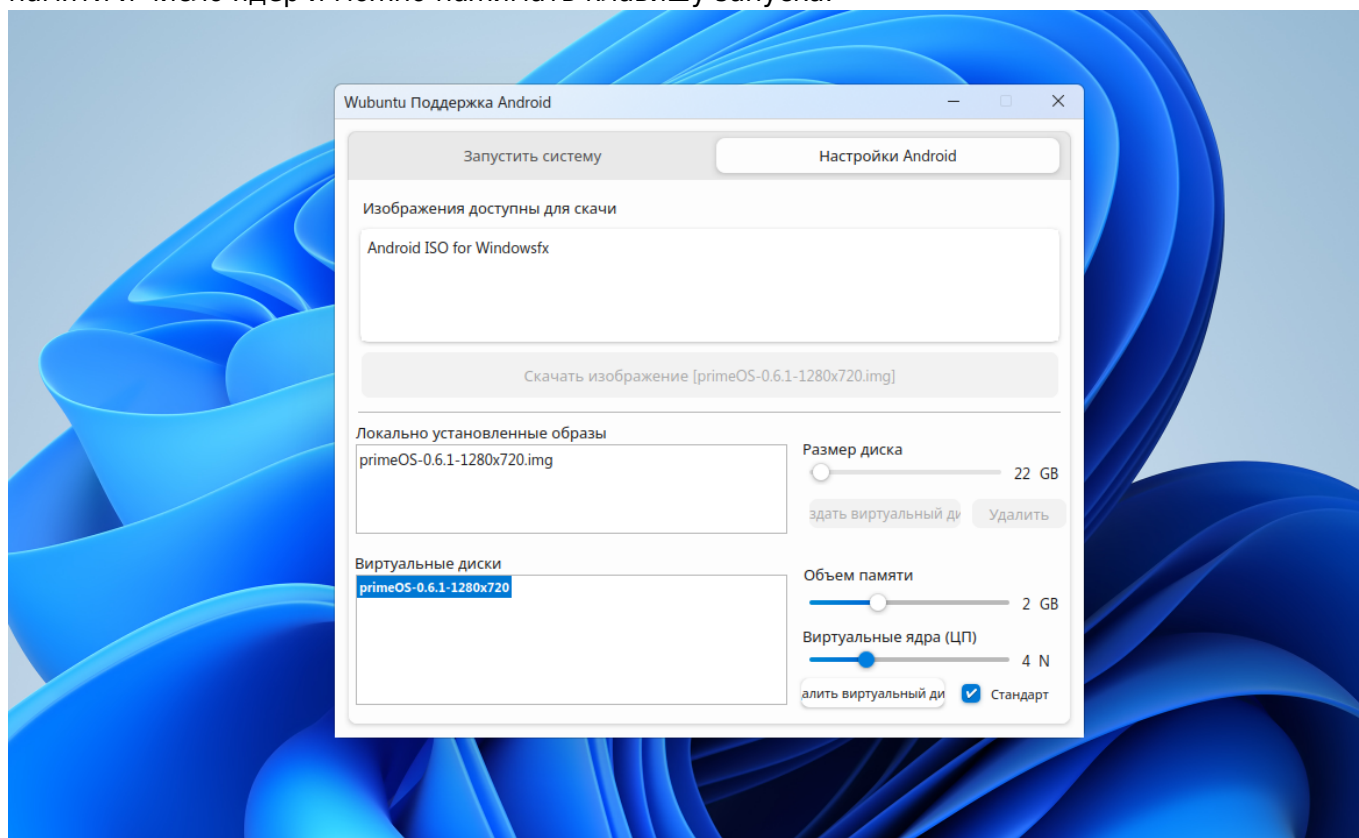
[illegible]

Wubuntu Поддержка Android

Запустить систему

Настройки Android

Изображения доступны для скачи

Android ISO for Windowsfx

Скачать изображение [primeOS-0.6.1-1280x720.img]

Локально установленные образы

primeOS-0.6.1-1280x720.img

Размер диска

22 GB

здать виртуальный ди

Удалить

Виртуальные диски

primeOS-0.6.1-1280x720

Объем памяти

2 GB

Виртуальные ядра (ЦП)

4 N

алить виртуальный ди

Стандарт